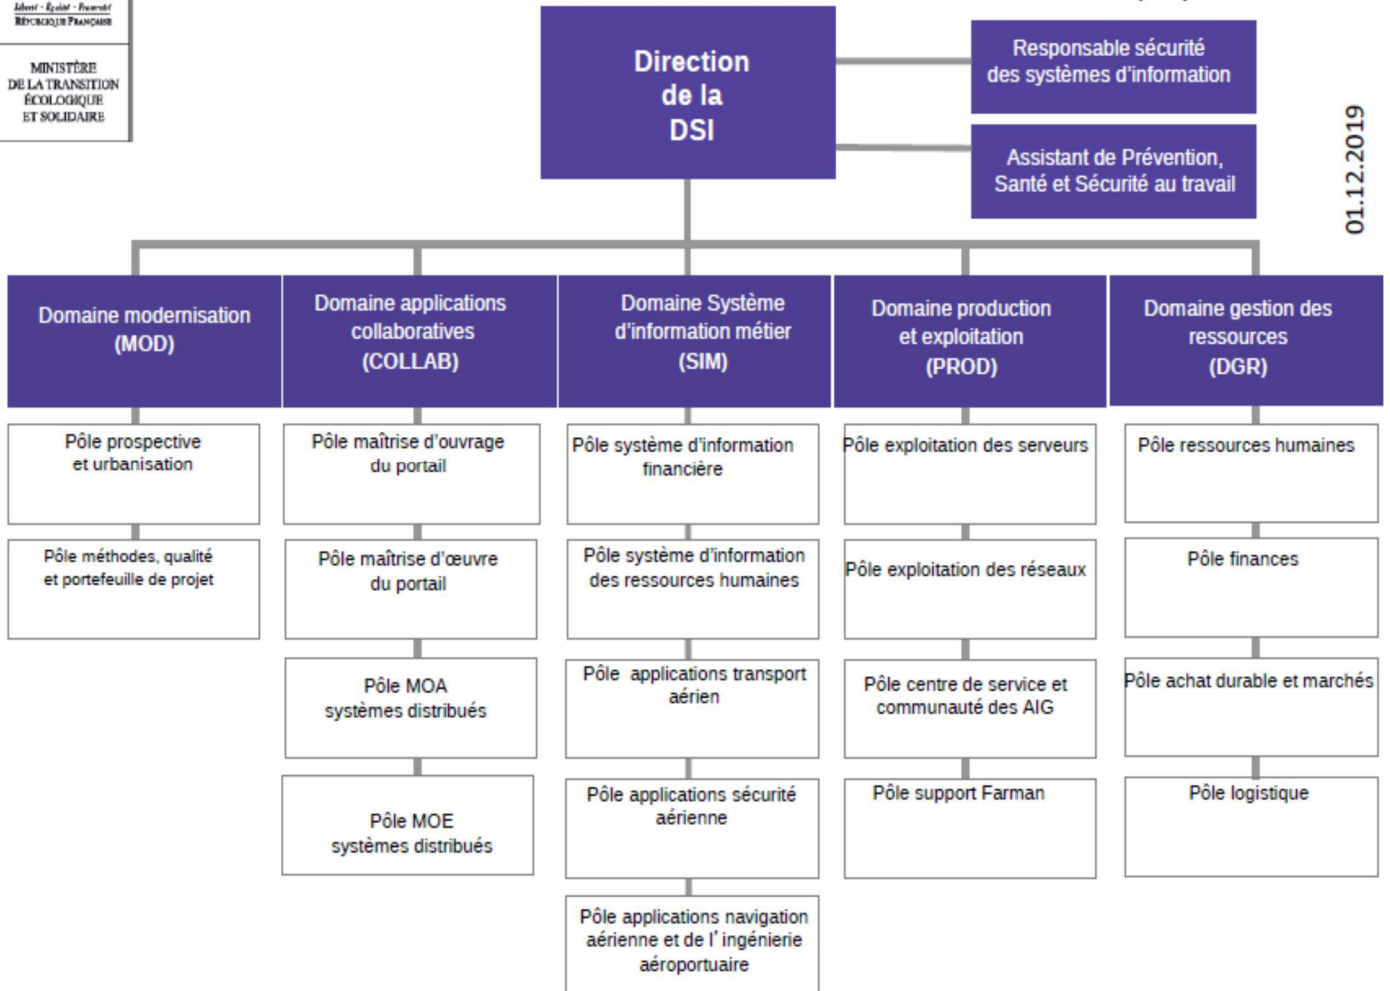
Liberté · Égalité · Fraternité
RÉPUBLIQUE FRANÇAISE

MINISTÈRE DE LA TRANSITION ÉCOLOGIQUE ET SOLIDAIRE

Direction de la DSI

Responsable sécurité des systèmes d'information

Assistant de Prévention, Santé et Sécurité au travail

01.12.2019

Domaine modernisation (MOD)

Pôle prospective et urbanisation

Pôle méthodes, qualité et portefeuille de projet

Domaine applications collaboratives (COLLAB)

Pôle maîtrise d'ouvrage du portail

Pôle maîtrise d'œuvre du portail

Pôle MOA systèmes distribués

Pôle MOE systèmes distribués

Domaine Système d'information métier (SIM)

Pôle système d'information financière

Pôle système d'information des ressources humaines

Pôle applications transport aérien

Pôle applications sécurité aérienne

Pôle applications navigation aérienne et de l'ingénierie aéroportuaire

Domaine production et exploitation (PROD)

Pôle exploitation des serveurs

Pôle exploitation des réseaux

Pôle centre de service et communauté des AIG

Pôle support Farman

Domaine gestion des ressources (DGR)

Pôle ressources humaines

Pôle finances

Pôle achat durable et marchés

Pôle logistique